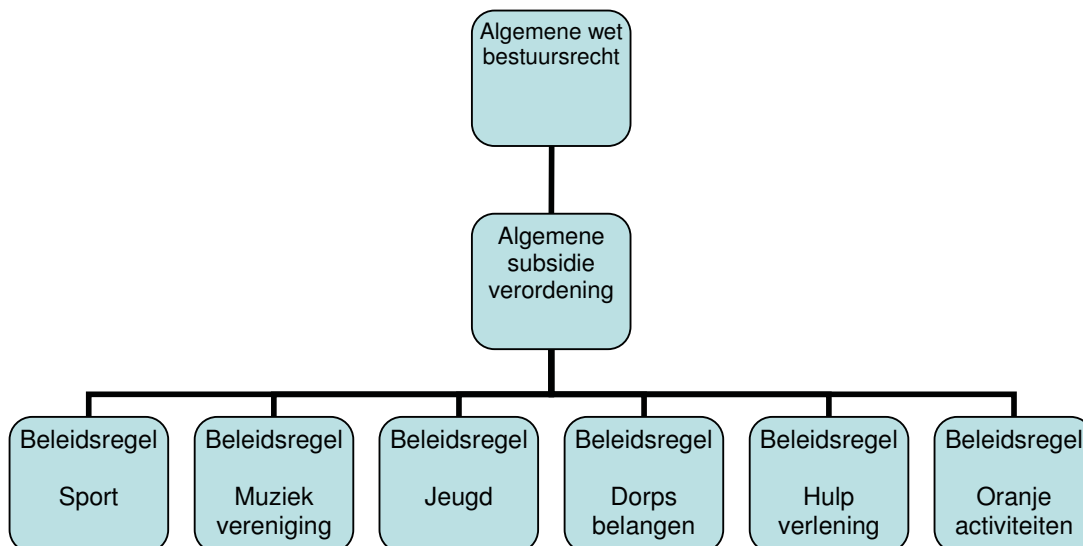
Algemene wet bestuursrecht

Algemene subsidie verordening

Beleidsregel

Sport

Beleidsregel

Muziek vereniging

Beleidsregel

Jeugd

Beleidsregel

Dorps belangen

Beleidsregel

Hulp verlening

Beleidsregel

Oranje activiteiten